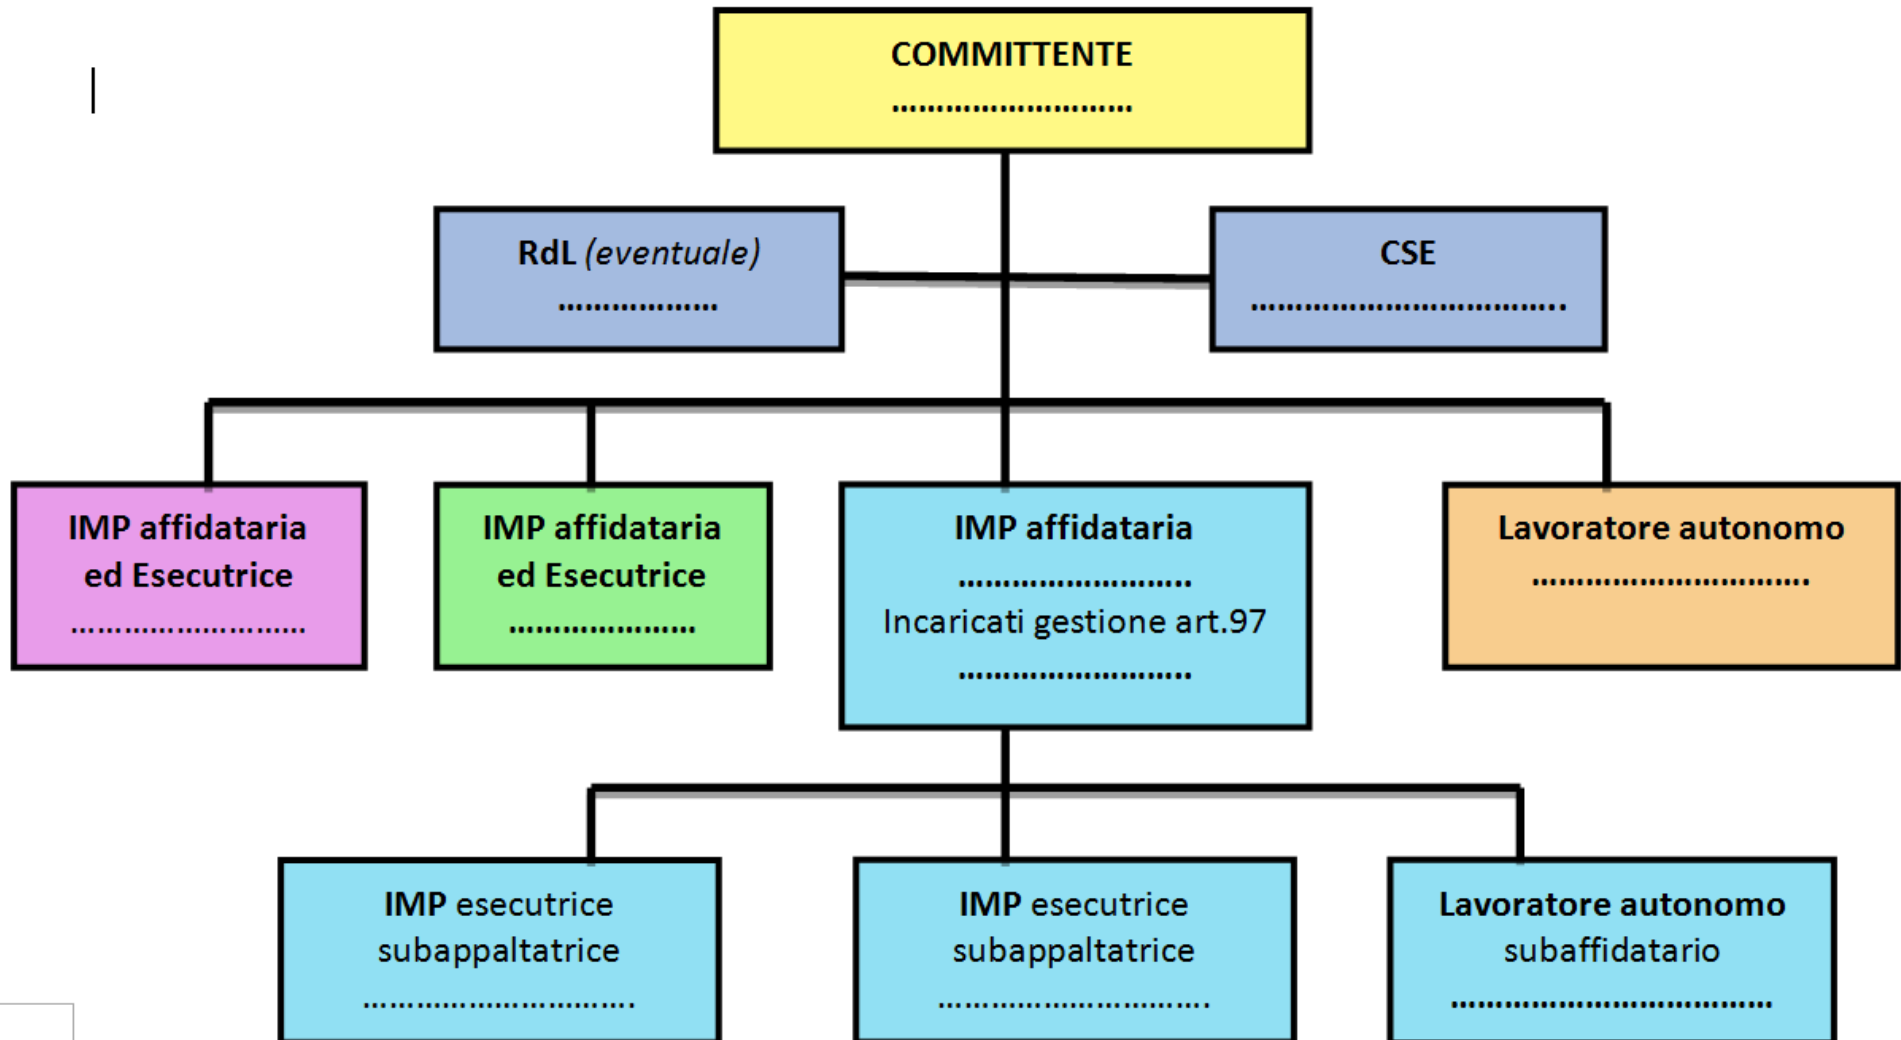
COMMITTENTE
………………………

RdL *(eventuale)*
……………..

CSE
……………………………….

IMP affidataria ed Esecutrice
………………………

IMP affidataria ed Esecutrice
…………………

IMP affidataria
………………………
Incaricati gestione art.97
………………………

Lavoratore autonomo
…………………………

IMP esecutrice subappaltatrice
…………………………..

IMP esecutrice subappaltatrice
…………………………..

Lavoratore autonomo subaffidatario
……………………………….